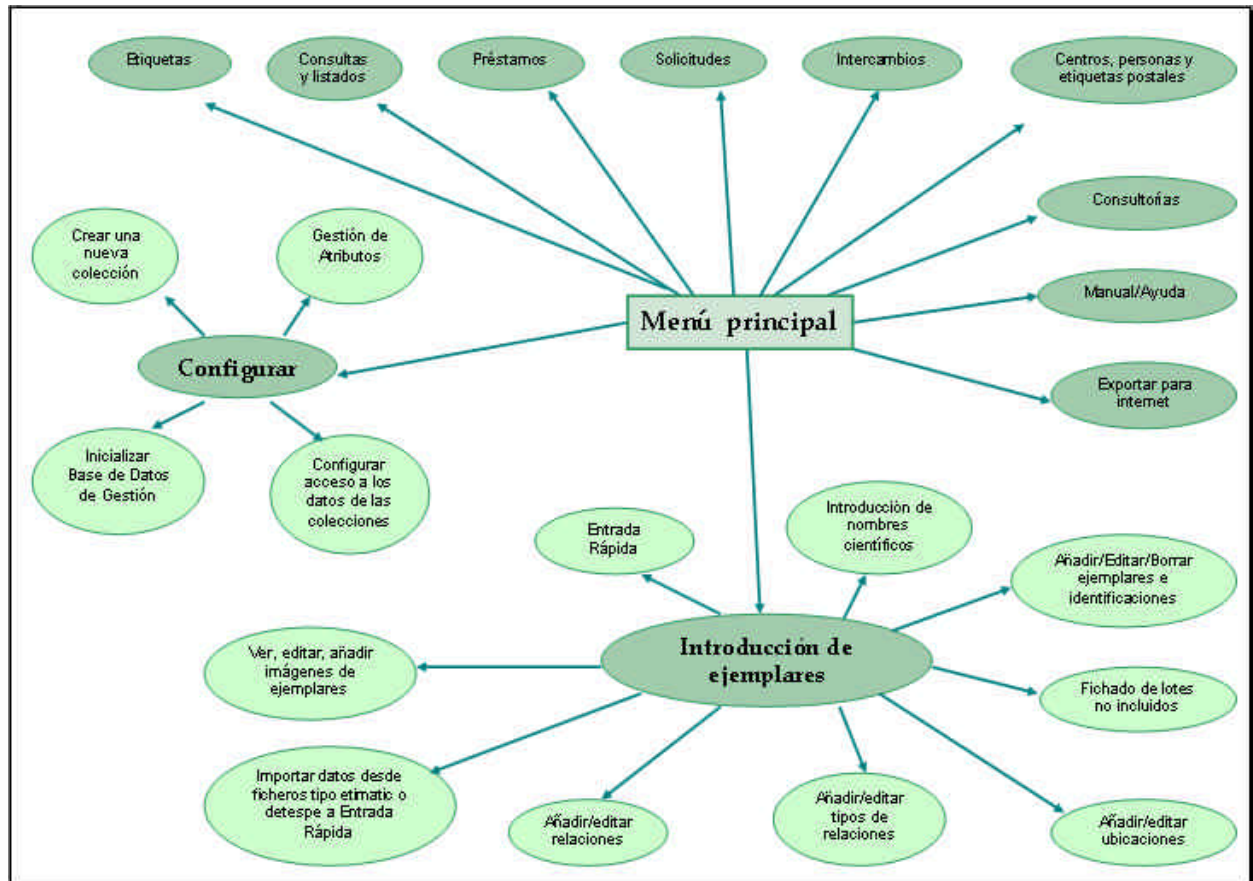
Etiquetas

Consultas y listados

Préstamos

Solicitudes

Intercambios

Centros, personas y etiquetas postales

Consultorías

Manual/Ayuda

Exportar para internet

Crear una nueva colección

Gestión de Atributos

Menú principal

Configurar

Inicializar Base de Datos de Gestión

Configurar acceso a los datos de las colecciones

Entrada Rápida

Introducción de nombres científicos

Añadir/Editar/Borrar ejemplares e identificaciones

Ver, editar, añadir imágenes de ejemplares

Introducción de ejemplares

Fichado de lotes no incluidos

Importar datos desde ficheros tipo etimatic o detespe a Entrada Rápida

Añadir/editar relaciones

Añadir/editar tipos de relaciones

Añadir/editar ubicaciones